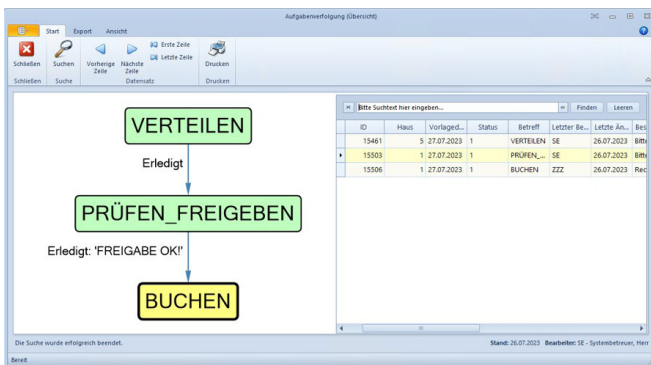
Aufgabenverfolgung (Übersicht)

Start Export Ansicht

Schließen | Suchen | Vorherige Zeile | Nächste Zeile | Erste Zeile | Letzte Zeile | Drucken
Schließen | Suche | Datensatz | Drucken

VERTEILEN

Erledigt

PRÜFEN_FREIGEBEN

Erledigt: 'FREIGABE OK!'

BUCHEN

Bitte Suchtext hier eingeben... Finden Leeren

| ID | Haus | Vorlaged... | Status | Betreff | Letzter Be... | Letzte Än... | Bes |
|---|---|---|---|---|---|---|---|
| 15461 | 5 | 27.07.2023 | 1 | VERTEILEN | SE | 26.07.2023 | Bitte |
| 15503 | 1 | 27.07.2023 | 1 | PRÜFEN_... | SE | 26.07.2023 | Bitte |
| 15506 | 1 | 27.07.2023 | 1 | BUCHEN | ZZZ | 26.07.2023 | Rec |

Die Suche wurde erfolgreich beendet.

Stand: 26.07.2023 Bearbeiter: SE - Systembetreuer, Herr

Bereit